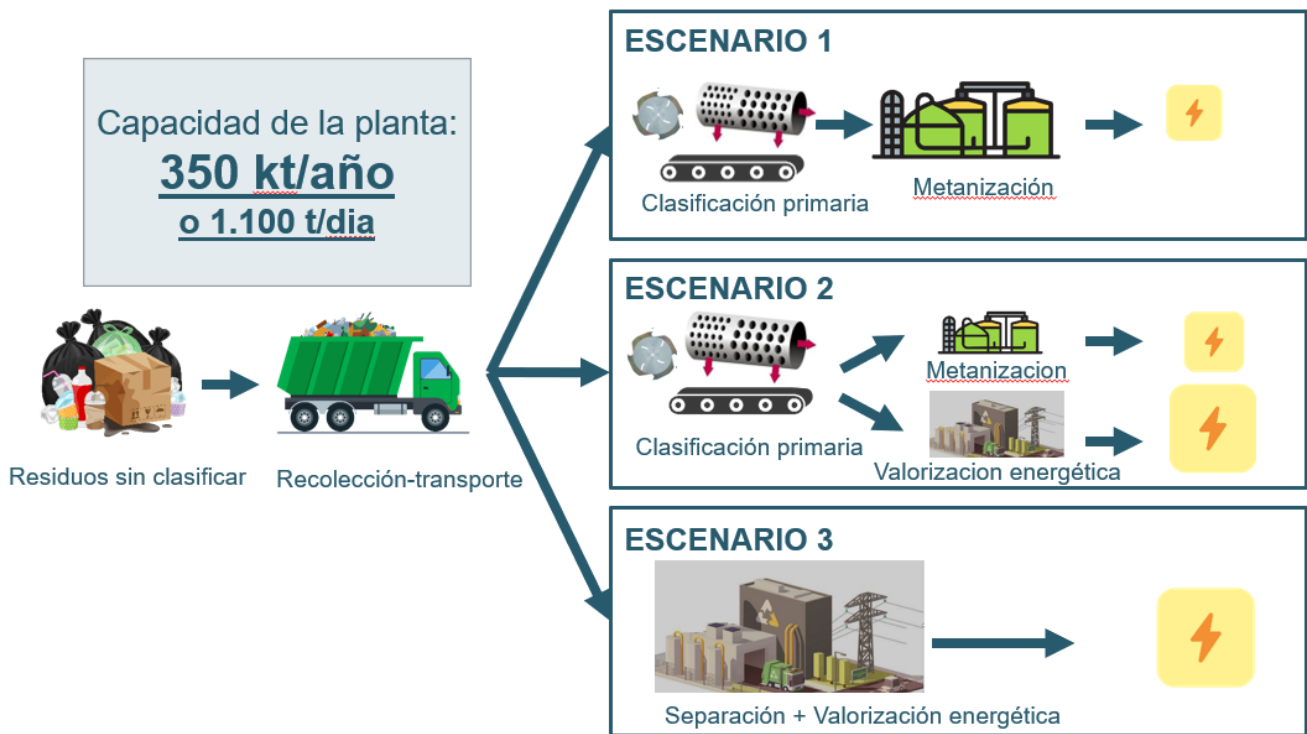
Capacidad de la planta:
350 kt/año
o 1.100 t/dia

Residuos sin clasificar

Recolección-transporte

ESCENARIO 1

Clasificación primaria

Metanización

ESCENARIO 2

Clasificación primaria

Metanizacion

Valorizacion energética

ESCENARIO 3

Separación + Valorización energética